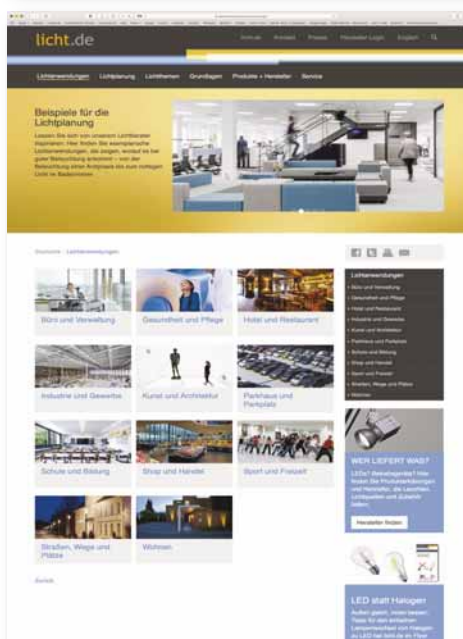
licht.de

Kontakt Kontakt Presse Newsletter Login English

Lichtanwendungen Lichtplanung Lichtthemen Grundlagen Produkte + Hersteller Service

Beispiele für die Lichtplanung

Lassen Sie sich von unseren Lichtbeispielen inspirieren: Hier finden Sie exemplarische Lichtanwendungen, die zeigen, worauf es bei guter Beleuchtung ankommt – von der Beleuchtung einer Arztpraxis bis zum richtigen Licht im Badezimmer.

Startseite Lichtanwendungen

Büro und Verwaltung

Gesundheit und Pflege

Hotel und Restaurant

Industrie und Gewerbe

Kunst und Architektur

Parkhaus und Parkplatz

Schule und Bildung

Shop und Handel

Sport und Freizeit

Straßen, Wege und Plätze

Wohnen

Zurück

Lichtanwendungen
Büro und Verwaltung
Gesundheit und Pflege
Hotel und Restaurant
Industrie und Gewerbe
Kunst und Architektur
Parkhaus und Parkplatz
Schule und Bildung
Shop und Handel
Sport und Freizeit
Straßen, Wege und Plätze
Wohnen

WER LIEFERT WAS?

LEDs? Arbeitsgeräte? Hier finden Sie Produktanforderungen und Hersteller, die Leuchten, Lichtquellen und Zubehör liefern.

Hersteller finden

LED statt Halogen

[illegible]